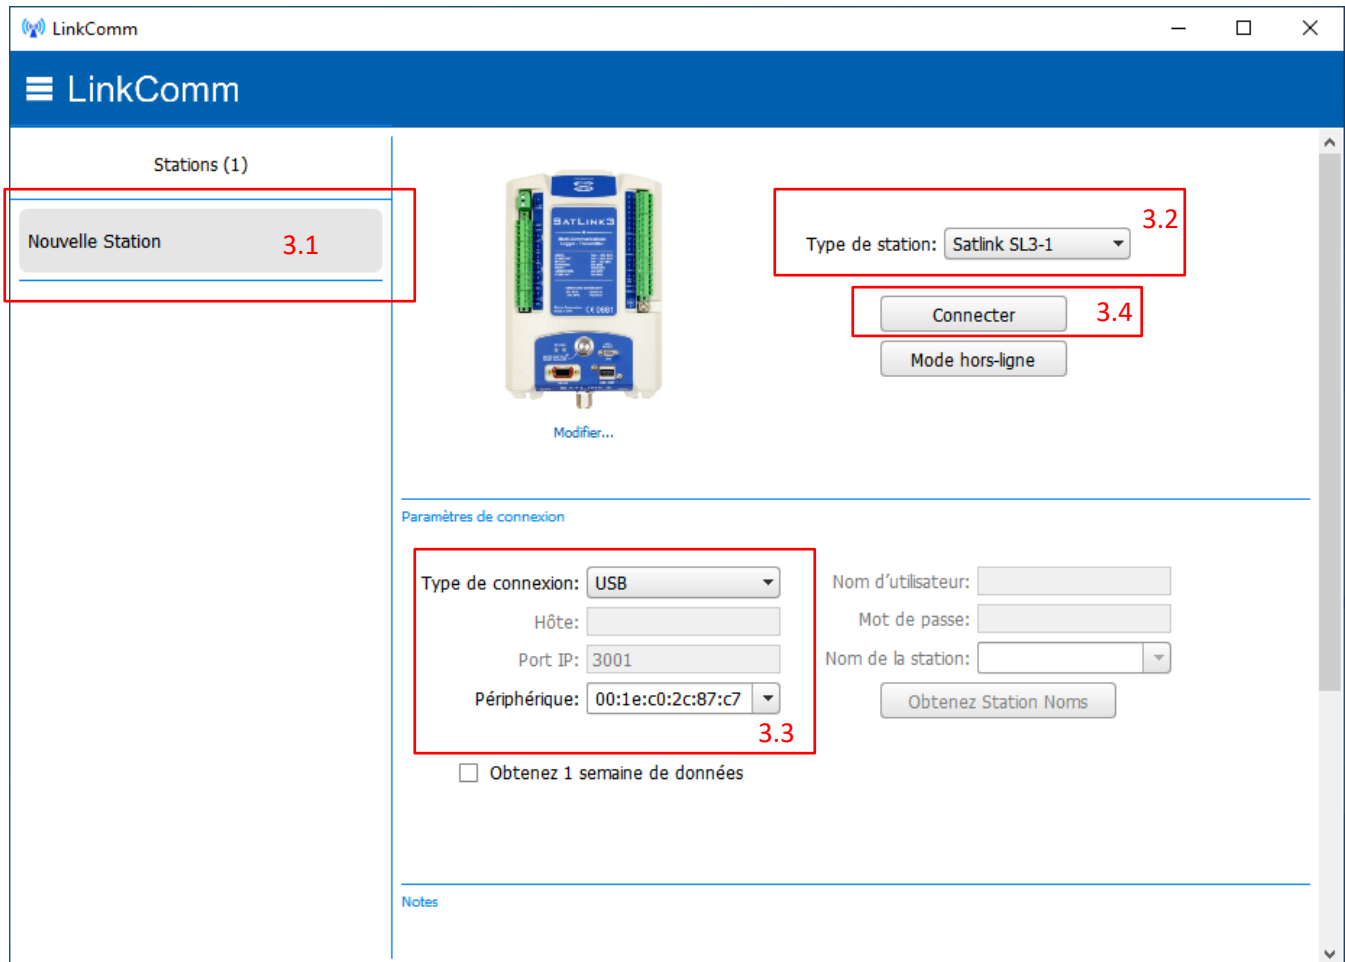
LinkComm

LinkComm

Stations (1)

Nouvelle Station 3.1

SATLINK3

Modifier...

Type de station: Satlink SL3-1 3.2

Connecter 3.4

Mode hors-ligne

Paramètres de connexion

Type de connexion: USB

Hôte:

Port IP: 3001

Périphérique: 00:1e:c0:2c:87:c7

3.3

Nom d'utilisateur:

Mot de passe:

Nom de la station:

Obtenez Station Noms

Obtenez 1 semaine de données

Notes